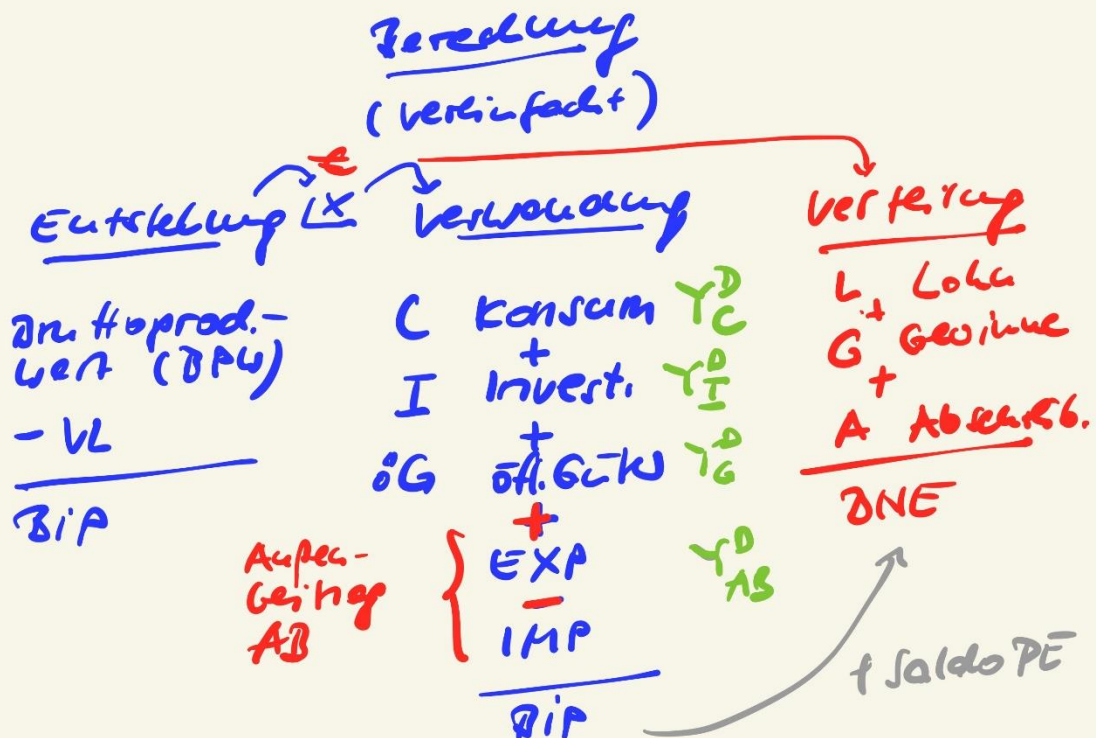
Berechnung
(vereinfacht)

Entstehung
€
X

Verwendung

Verteilung

Bruttoprod.-wert (BPW)
- VL
BIP

C Konsum $Y^D_C$
+
I Investi. $Y^D_I$
+
öG öff. Gew. $Y^D_G$
+
Außen-beitrag AB
EXP $Y^D_{AB}$
-
IMP
BIP

L Lohn
+
G Gewinne
+
A Abschreib.
BNE

+ Saldo PE